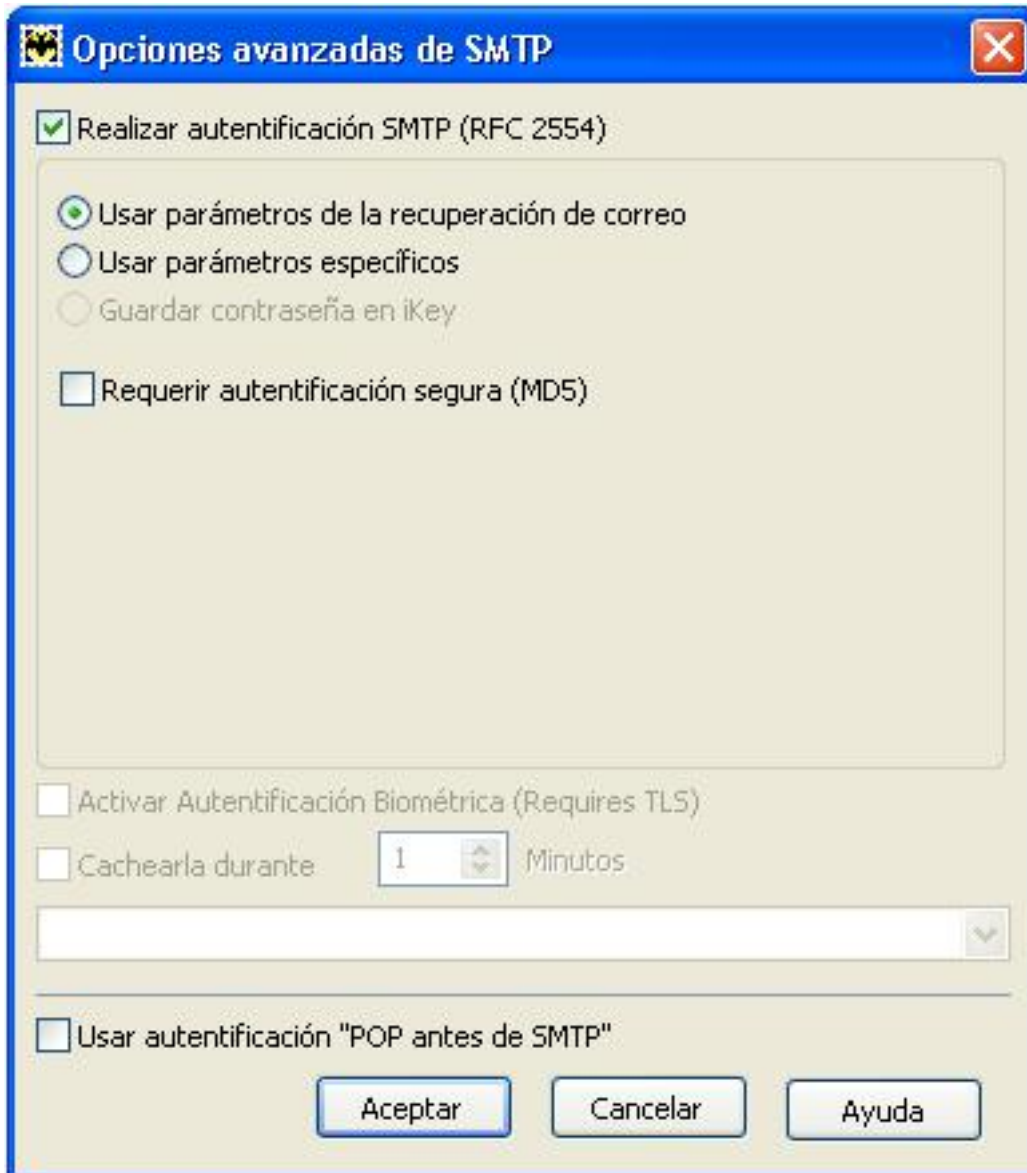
Opciones avanzadas de SMTP

Realizar autentificación SMTP (RFC 2554)

Usar parámetros de la recuperación de correo
Usar parámetros específicos
Guardar contraseña en iKey

Requerir autentificación segura (MD5)

Activar Autentificación Biométrica (Requires TLS)
Cachearla durante 1 Minutos

Usar autentificación "POP antes de SMTP"

Aceptar Cancelar Ayuda